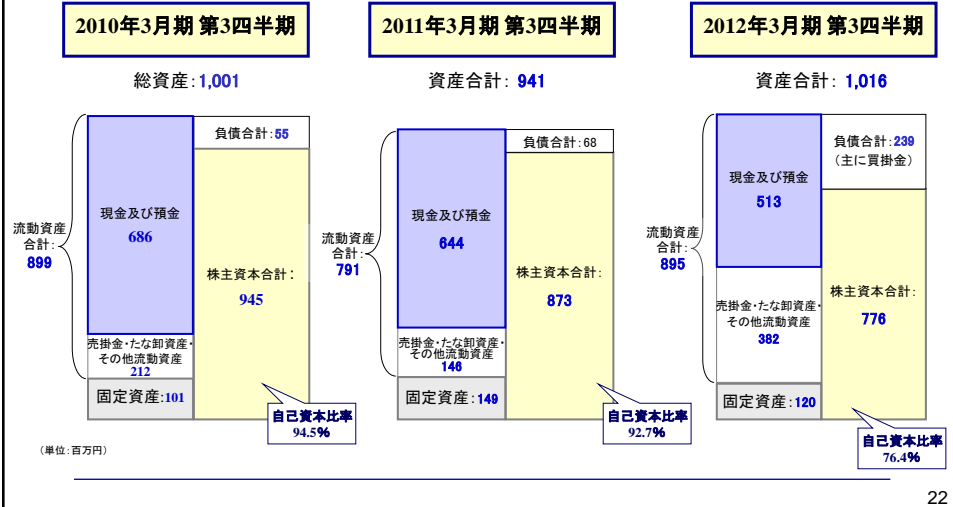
2010年3月期 第3四半期

総資産：1,001

流動資産合計：899

現金及び預金 686

売掛金・たな卸資産・その他流動資産 212

固定資産：101

負債合計：55

株主資本合計：945

自己資本比率 94.5%

（単位：百万円）

2011年3月期 第3四半期

資産合計： 941

流動資産合計：791

現金及び預金 644

売掛金・たな卸資産・その他流動資産 146

固定資産：149

負債合計：68

株主資本合計： 873

自己資本比率 92.7%

2012年3月期 第3四半期

資産合計： 1,016

流動資産合計：895

現金及び預金 513

売掛金・たな卸資産・その他流動資産 382

固定資産：120

負債合計：239 （主に買掛金）

株主資本合計： 776

自己資本比率 76.4%

22